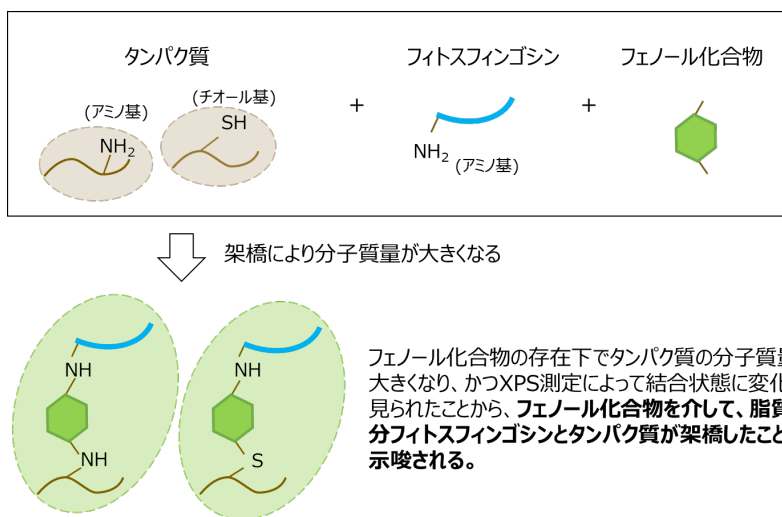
タンパク質

(アミノ基)

NH$_2$

(チオール基)

SH

+

フィトスフィンゴシン

NH$_2$ (アミノ基)

+

フェノール化合物

架橋により分子質量が大きくなる

NH

NH

NH

S

フェノール化合物の存在下でタンパク質の分子質量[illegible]大きくなり、かつXPS測定によって結合状態に変化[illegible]見られたことから、**フェノール化合物を介して、脂質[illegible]分フィトスフィンゴシンとタンパク質が架橋したこと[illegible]示唆される。**